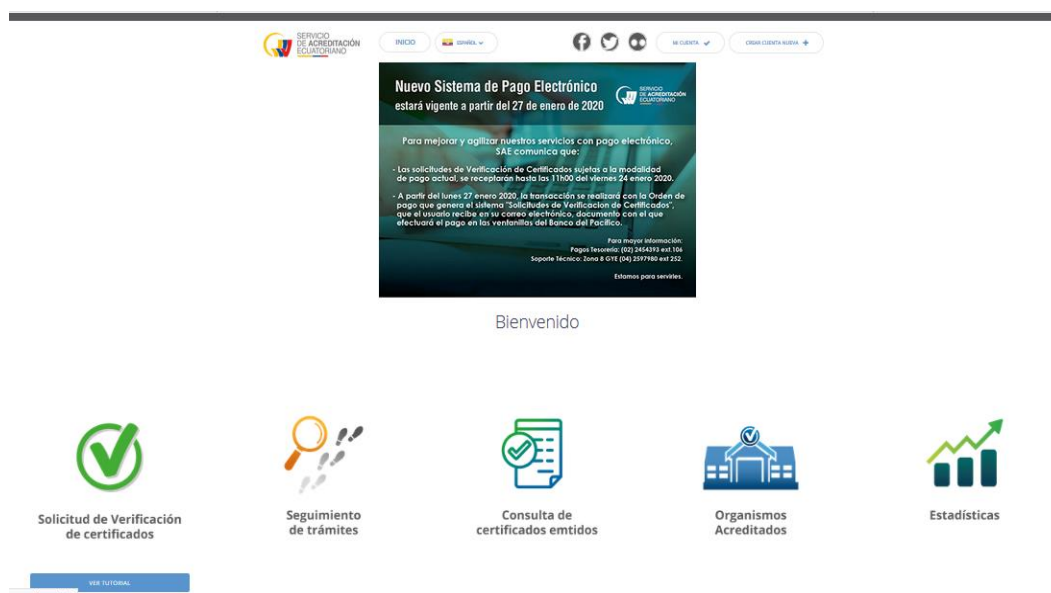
SERVICIO DE ACREDITACIÓN ECUATORIANO

INICIO

ESPAÑOL

MI CUENTA

CREAR CUENTA NUEVA

Nuevo Sistema de Pago Electrónico
estará vigente a partir del 27 de enero de 2020

SERVICIO DE ACREDITACIÓN ECUATORIANO

Para mejorar y agilizar nuestros servicios con pago electrónico, SAE comunica que:

- Las solicitudes de Verificación de Certificados sujetas a la modalidad de pago actual, se receptarán hasta las 11h00 del viernes 24 enero 2020.

- A partir del lunes 27 enero 2020, la transacción se realizará con la Orden de pago que genera el sistema "Solicitudes de Verificacion de Certificados", que el usuario recibe en su correo electrónico, documento con el que efectuará el pago en las ventanillas del Banco del Pacífico.

Para mayor información:
Pagos Tesorería: (02) 2454393 ext.106
Soporte Técnico: Zona 8 GYE (04) 2597980 ext 252.

Estamos para servirles.

Bienvenido

Solicitud de Verificación de certificados

Seguimiento de trámites

Consulta de certificados emtidos

Organismos Acreditados

Estadísticas

VER TUTORIAL